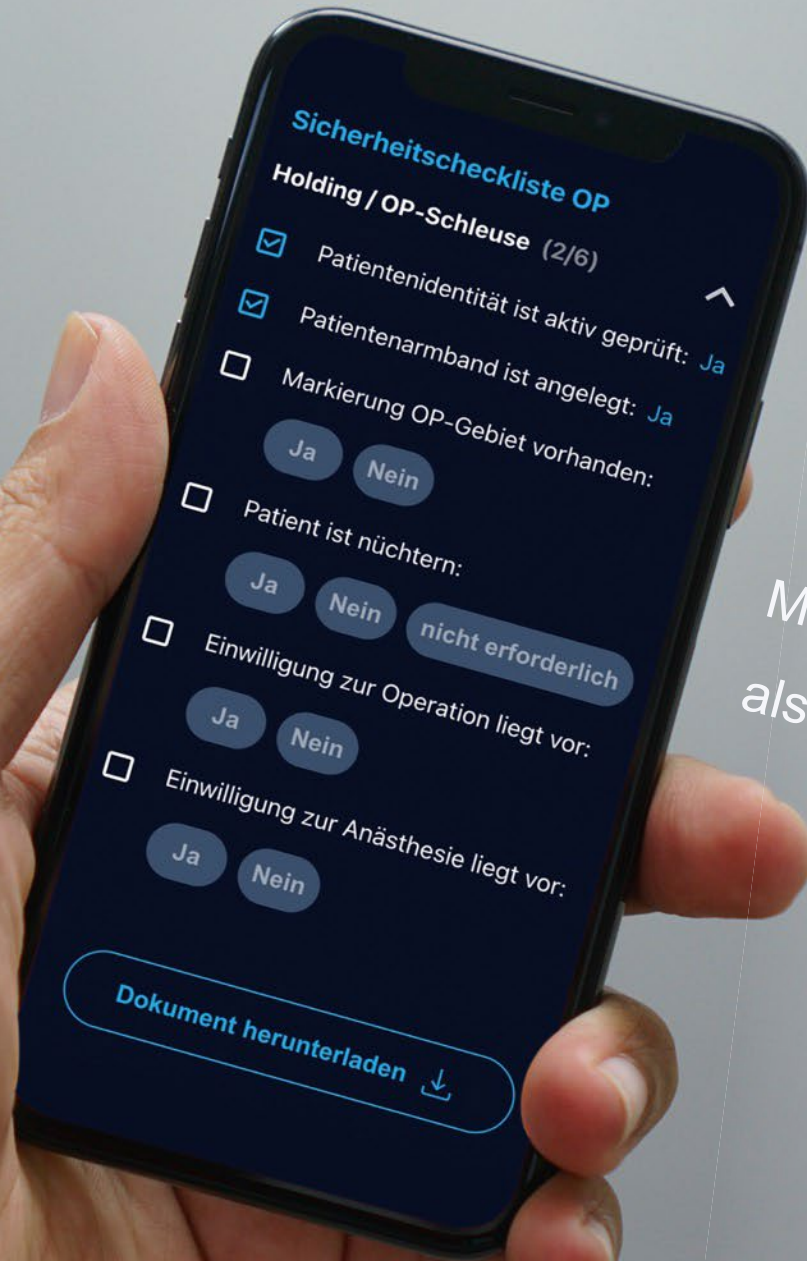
Sicherheitscheckliste OP

Holding / OP-Schleuse (2/6)

Patientenidentität ist aktiv geprüft: Ja

Patientenarmband ist angelegt: Ja

Markierung OP-Gebiet vorhanden:

Ja Nein

Patient ist nüchtern:

Ja Nein nicht erforderlich

Einwilligung zur Operation liegt vor:

Ja Nein

Einwilligung zur Anästhesie liegt vor:

Ja Nein

Dokument herunterladen

M

als